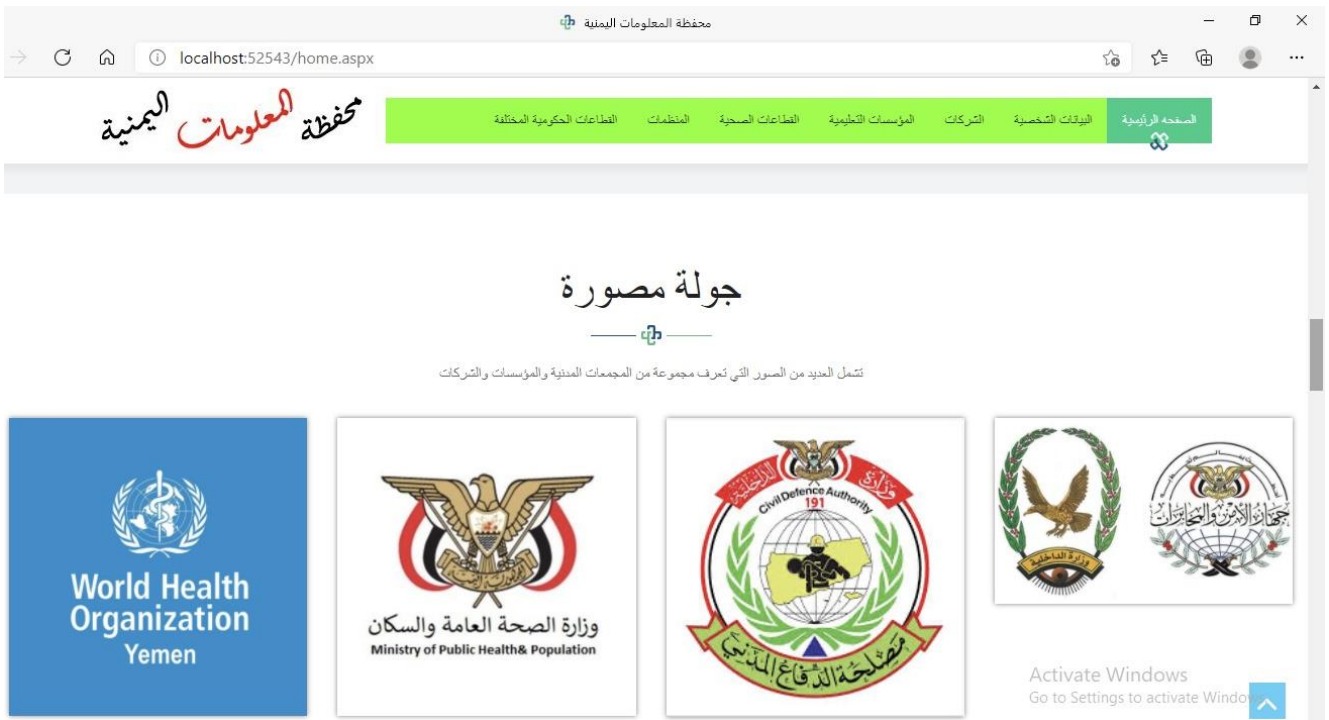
محفظة المعلومات اليمنية

localhost:52543/home.aspx

محفظة المعلومات اليمنية

الصفحة الرئيسية البيانات الشخصية الشركات المؤسسات التعليمية القطاعات الصحية المنظمات القطاعات الحكومية المختلفة

جولة مصورة

تشمل العديد من الصور التي تعرف مجموعة من المجمعات المدنية والمؤسسات والشركات

World Health Organization Yemen

وزارة الصحة العامة والسكان
Ministry of Public Health& Population

Civil Defence Authority
191
مصلحة الدفاع المدني

جهاز الأمن والمخابرات

وزارة الداخلية

Activate Windows
Go to Settings to activate Windows